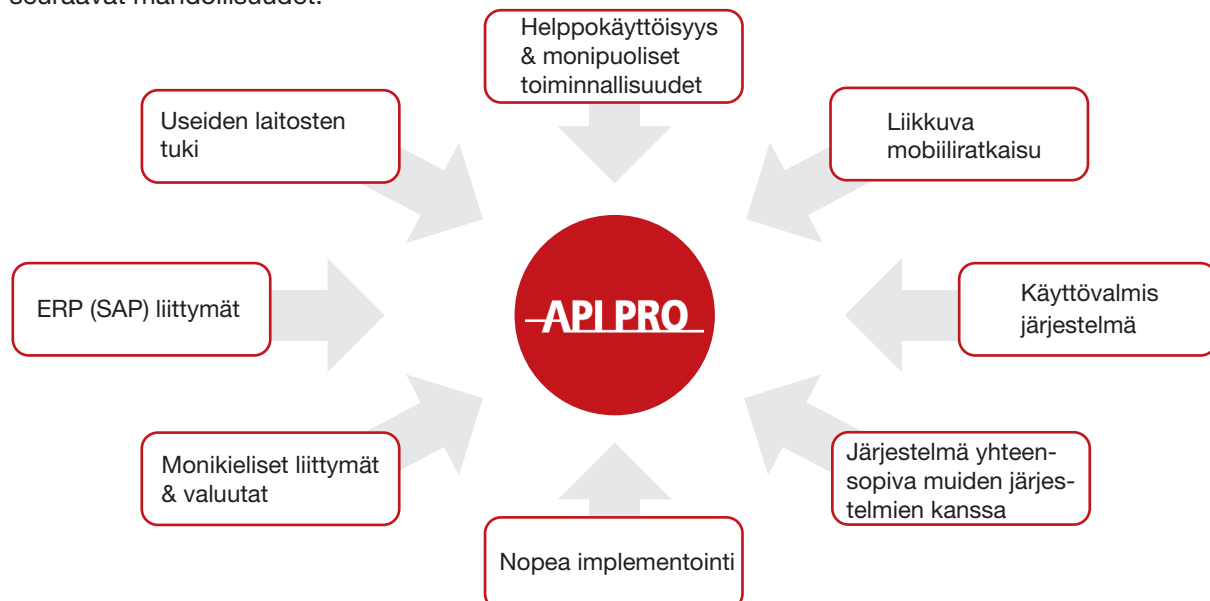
seuraavat mahdollisuudet:

Helppokäyttöisyys & monipuoliset toiminnallisuudet

Liikkuva mobiiliratkaisu

Käyttövalmis järjestelmä

Järjestelmä yhteensopiva muiden järjestelmien kanssa

Nopea implementointi

Monikieliset liittymät & valuutat

ERP (SAP) liittymät

Useiden laitosten tuki

API PRO